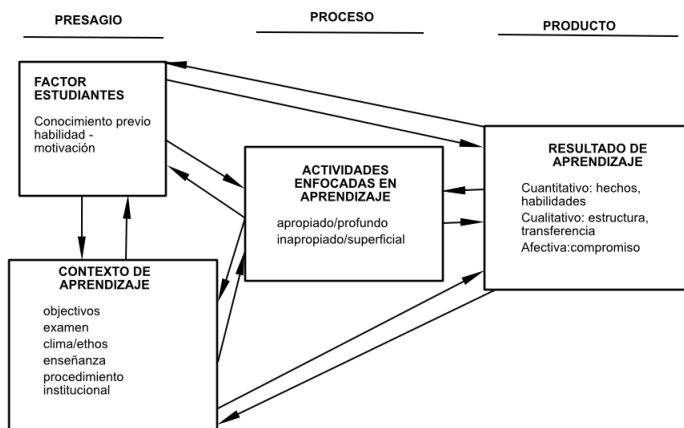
PRESAGIO

PROCESO

PRODUCTO

FACTOR ESTUDIANTES

Conocimiento previo habilidad - motivación

ACTIVIDADES ENFOCADAS EN APRENDIZAJE

apropiado/profundo
inapropiado/superficial

RESULTADO DE APRENDIZAJE

Cuantitativo: hechos, habilidades
Cualitativo: estructura, transferencia
Afectiva:compromiso

CONTEXTO DE APRENDIZAJE

objectivos
examen
clima/ethos
enseñanza
procedimiento institucional